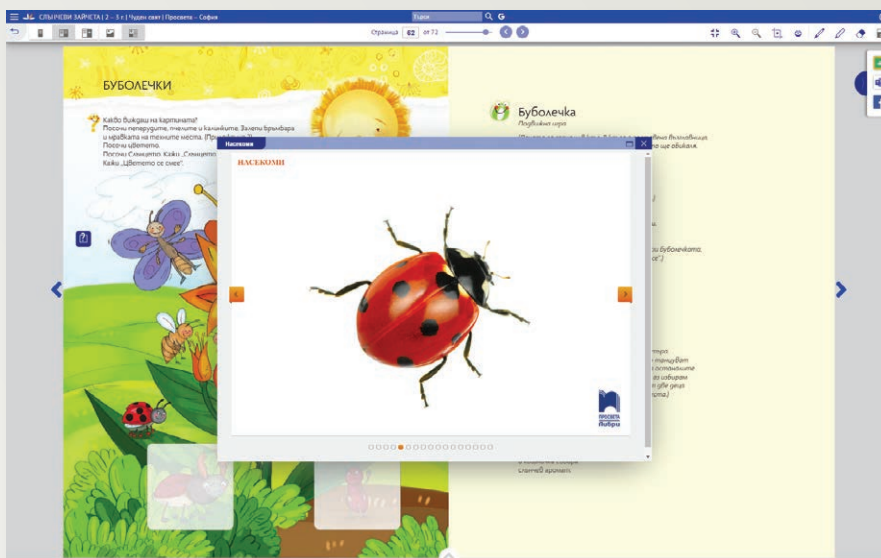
СЛЪНЧЕВИ ЗАЙЧЕТА | 2 – 3 г. | Чуден свят | Просвета – София

Търси

Страница 62 от 72

БУБОЛЕЧКИ

Какво виждаш на картината?
Посочи пеперудите, пчелите и калинките. Залепи бръмбара и мравката на техните места. (По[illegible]
Посочи цветето.
Посочи Слънцето. Кажи „Слънцето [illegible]
Кажи „Цветето се смее".

Буболечка
Подвижна игра

Насекоми

НАСЕКОМИ

ПРОСВЕТА Либра

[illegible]